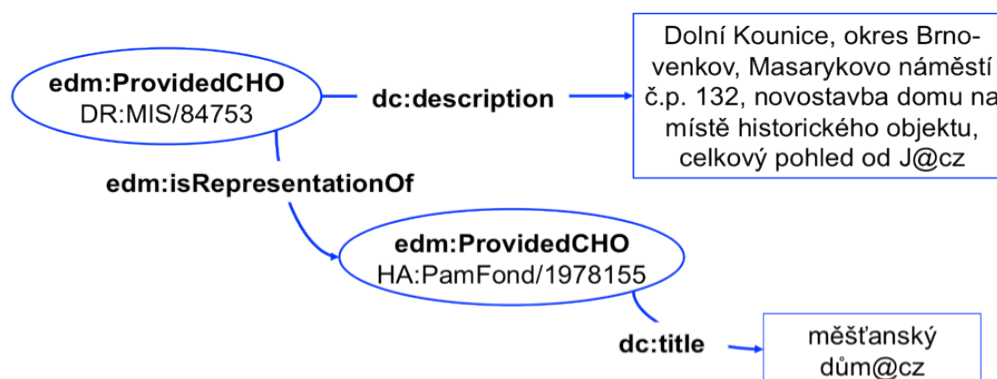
edm:ProvidedCHO
DR:MIS/84753

dc:description

Dolní Kounice, okres Brno-venkov, Masarykovo náměstí č.p. 132, novostavba domu na místě historického objektu, celkový pohled od J@cz

edm:isRepresentationOf

edm:ProvidedCHO
HA:PamFond/1978155

dc:title

měšťanský dům@cz